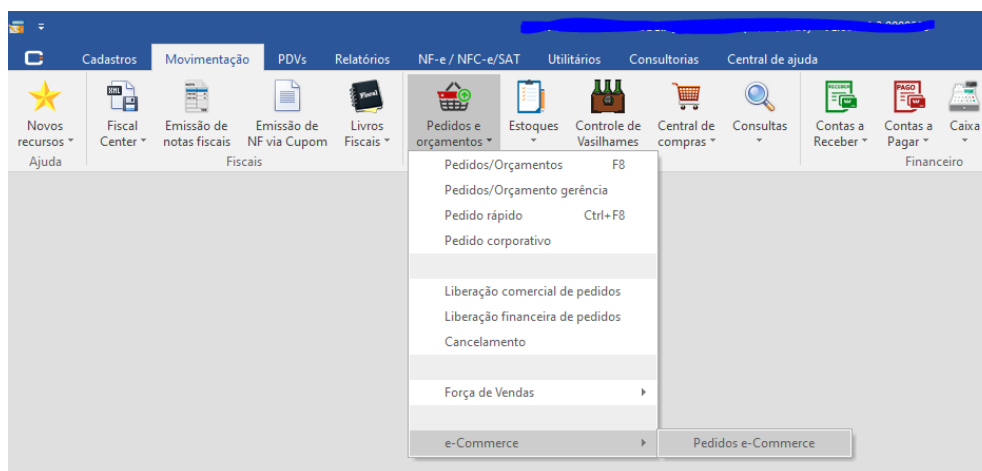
Cadastros Movimentação PDVs Relatórios NF-e / NFC-e/SAT Utilitários Consultorias Central de ajuda

Novos recursos
Ajuda

Fiscal Center
Emissão de notas fiscais
Emissão de NF via Cupom
Livros Fiscais
Fiscais

Pedidos e orçamentos
Estoques
Controle de Vasilhames
Central de compras
Consultas

Contas a Receber
Contas a Pagar
Caixa
Financeiro

Pedidos/Orçamentos F8
Pedidos/Orçamento gerência
Pedido rápido Ctrl+F8
Pedido corporativo

Liberação comercial de pedidos
Liberação financeira de pedidos
Cancelamento

Força de Vendas

e-Commerce
Pedidos e-Commerce